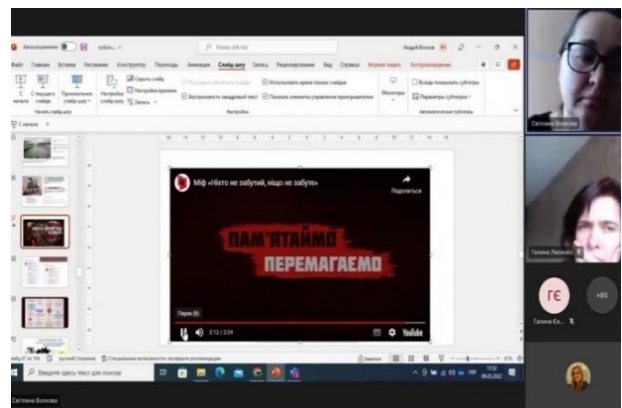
Автосохранение
Поиск (Alt+Q)
Андрій Волков
Файл Главная Вставка Рисование Конструктор Переходы Анимация Слайд-шоу Запись Рецензирование Вид Справка Формат видео Воспроизведение
Скрыть слайд
Настройка времени
Запись
Воспроизвести закадровый текст
Использовать время показа слайдов
Показать элементы управления проигрывателем
Мониторы
Всегда показывать субтитры
Параметры субтитров
Начать слайд-шоу
Настройка
Автоматические субтитры
Міф «Ніхто не забутий, ніщо не забуте»
Поділитися
ПАМ'ЯТАЙМО
ПЕРЕМАГАЄМО
Пауза (k)
2:12 / 2:24
YouTube
Светлана Волкова
Галина Лисенко
ГЄ
+85
Галина Єх...
Введите здесь текст для поиска
Светлана Волкова